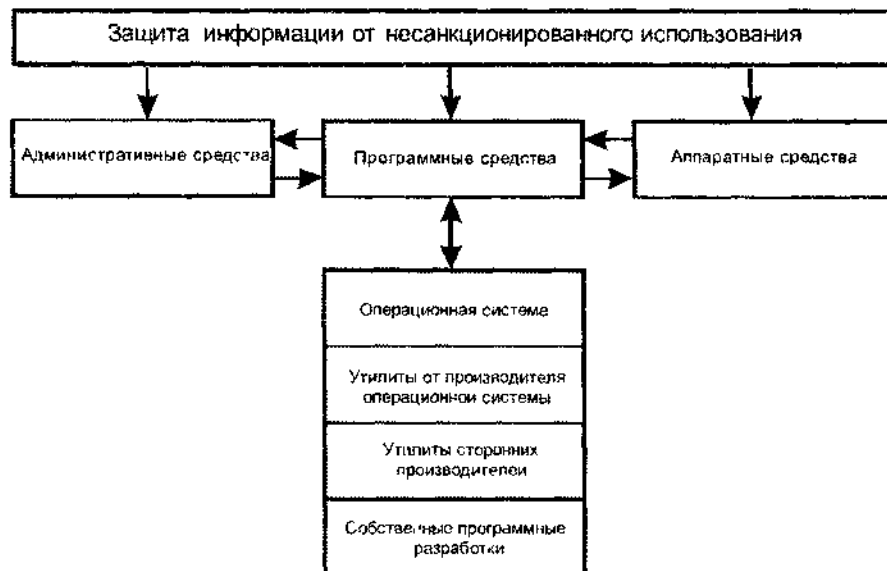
Защита информации от несанкционированного использования

Административные средства

Программные средства

Аппаратные средства

Операционная системе

Утилиты от производителя операционной системы

Утилиты сторонних производителей

Собственные программные разработки